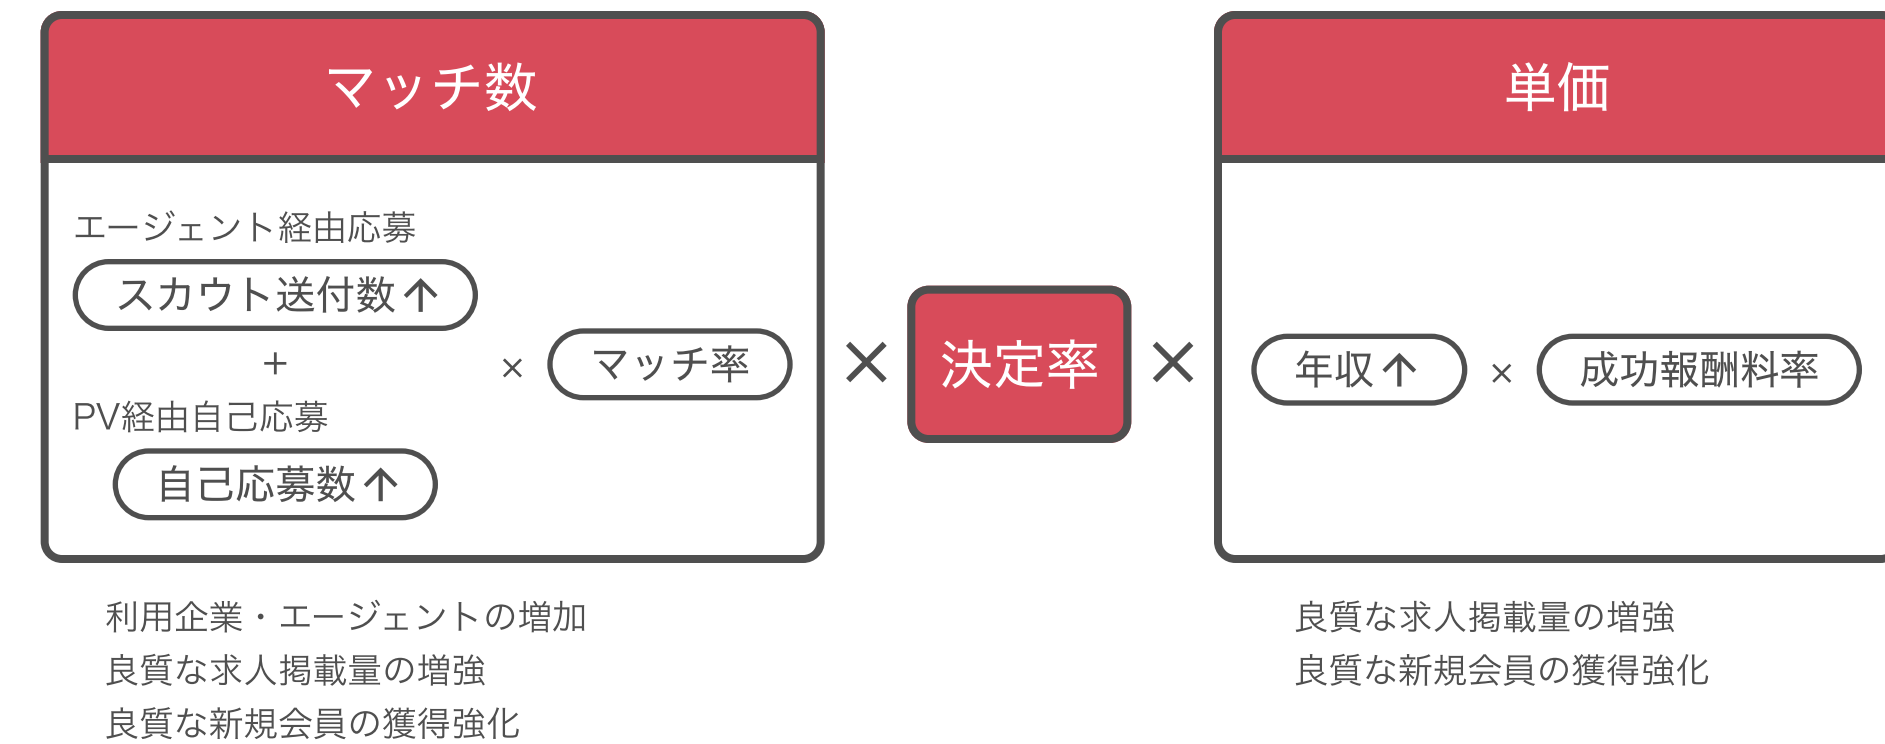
マッチ数

エージェント経由応募

スカウト送付数↑

+

PV経由自己応募

自己応募数↑

×

マッチ率

×

決定率

×

単価

年収↑

×

成功報酬料率

利用企業・エージェントの増加
良質な求人掲載量の増強
良質な新規会員の獲得強化

良質な求人掲載量の増強
良質な新規会員の獲得強化